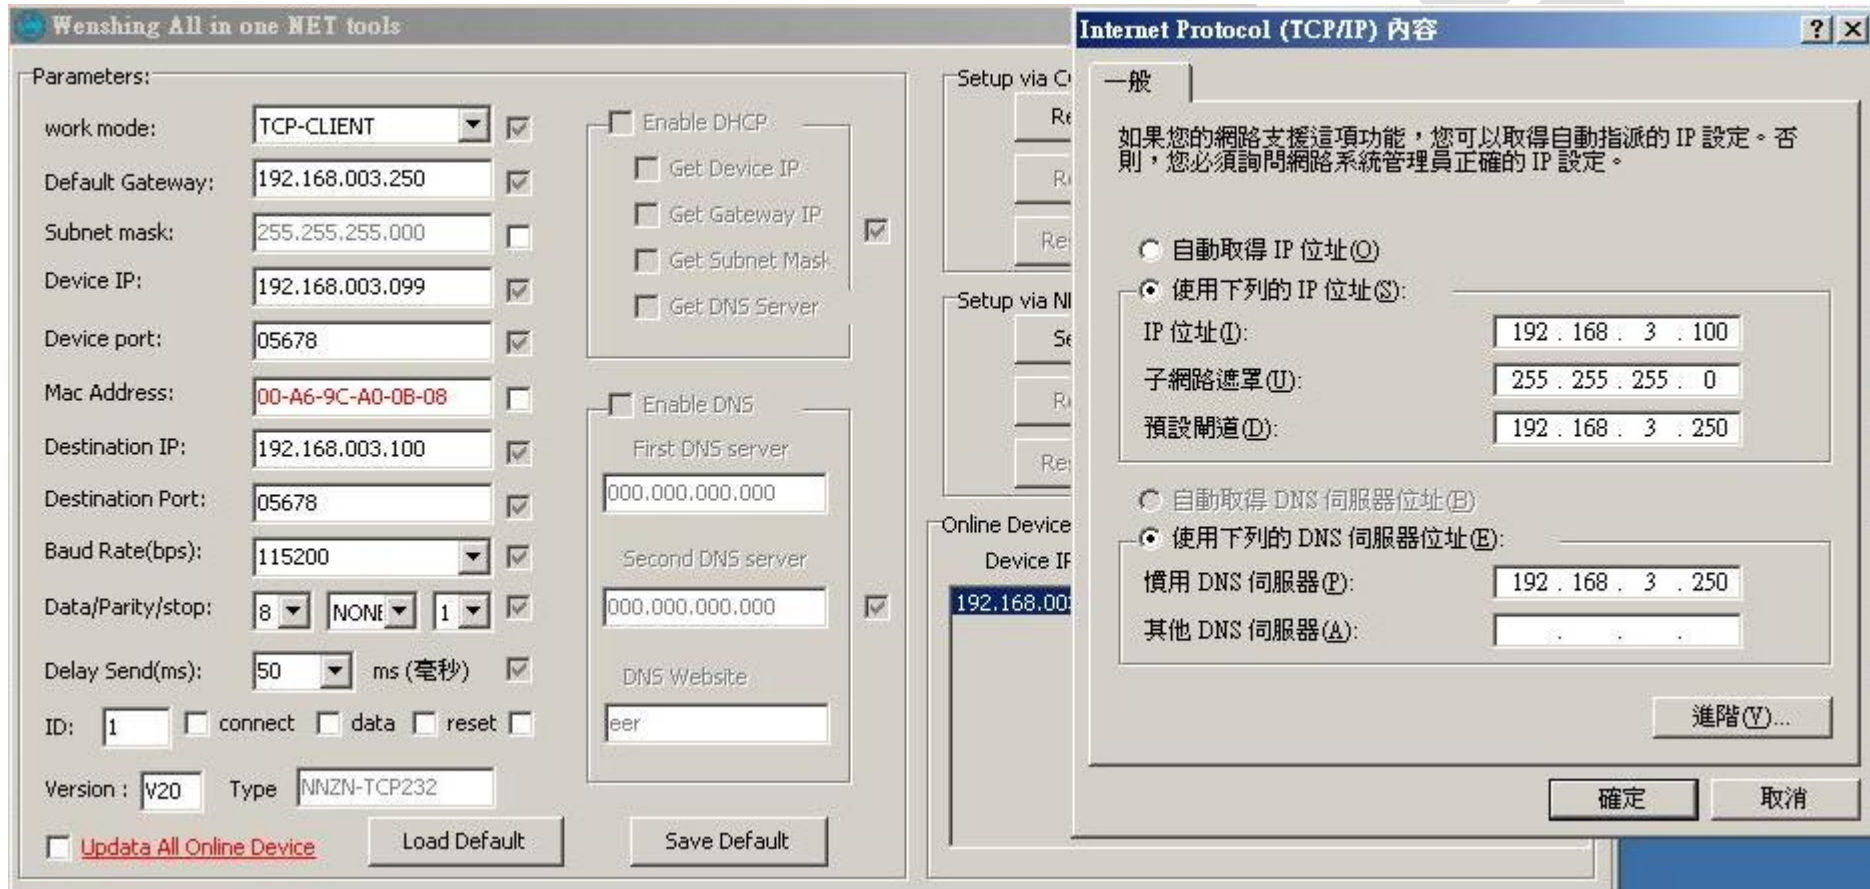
Wenshing All in one NET tools

Parameters:

work mode: TCP-CLIENT
Default Gateway: 192.168.003.250
Subnet mask: 255.255.255.000
Device IP: 192.168.003.099
Device port: 05678
Mac Address: 00-A6-9C-A0-0B-08
Destination IP: 192.168.003.100
Destination Port: 05678
Baud Rate(bps): 115200
Data/Parity/stop: 8 NONE 1
Delay Send(ms): 50 ms (毫秒)
ID: 1 connect data reset
Version : V20 Type NNZN-TCP232
Updata All Online Device
Load Default
Save Default

Enable DHCP
Get Device IP
Get Gateway IP
Get Subnet Mask
Get DNS Server

Enable DNS
First DNS server
000.000.000.000
Second DNS server
000.000.000.000
DNS Website
eer

Setup via C
Re
R
Re
Setup via N
Se
R
Re
Online Device
Device IP
192.168.00

Internet Protocol (TCP/IP) 內容
? X
一般
如果您的網路支援這項功能，您可以取得自動指派的 IP 設定。否則，您必須詢問網路系統管理員正確的 IP 設定。

自動取得 IP 位址(O)
使用下列的 IP 位址(S):
IP 位址(I): 192 . 168 . 3 . 100
子網路遮罩(U): 255 . 255 . 255 . 0
預設閘道(D): 192 . 168 . 3 . 250

自動取得 DNS 伺服器位址(B)
使用下列的 DNS 伺服器位址(E):
慣用 DNS 伺服器(P): 192 . 168 . 3 . 250
其他 DNS 伺服器(A): . . .

進階(V)...
確定
取消